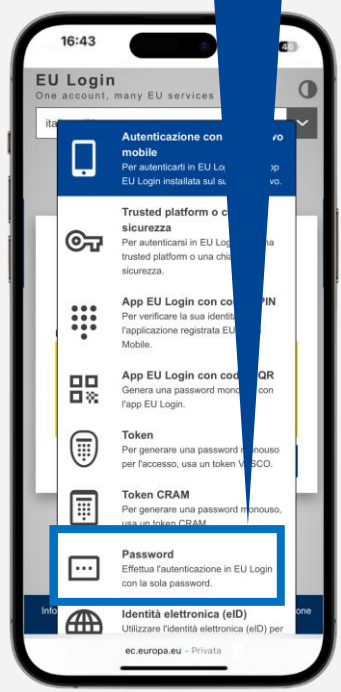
16:43

EU Login
One account, many EU services

itali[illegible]

Autenticazione con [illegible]vo mobile
Per autenticarti in EU Login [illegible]pp EU Login installata sul su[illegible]vo.

Trusted platform o c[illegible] sicurezza
Per autenticarsi in EU Log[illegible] trusted platform o una chia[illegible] sicurezza.

App EU Login con cod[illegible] PIN
Per verificare la sua identit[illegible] l'applicazione registrata EU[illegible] Mobile.

App EU Login con cod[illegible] QR
Genera una password mono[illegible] con l'app EU Login.

Token
Per generare una password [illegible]nouso per l'accesso, usa un token V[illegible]SCO.

Token CRAM
Per generare una password monouso, usa un token CRAM.

Password
Effettua l'autenticazione in EU Login con la sola password.

Identità elettronica (eID)
Utilizzare l'identità elettronica (eID) per

Info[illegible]

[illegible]one

ec.europa.eu – Privata